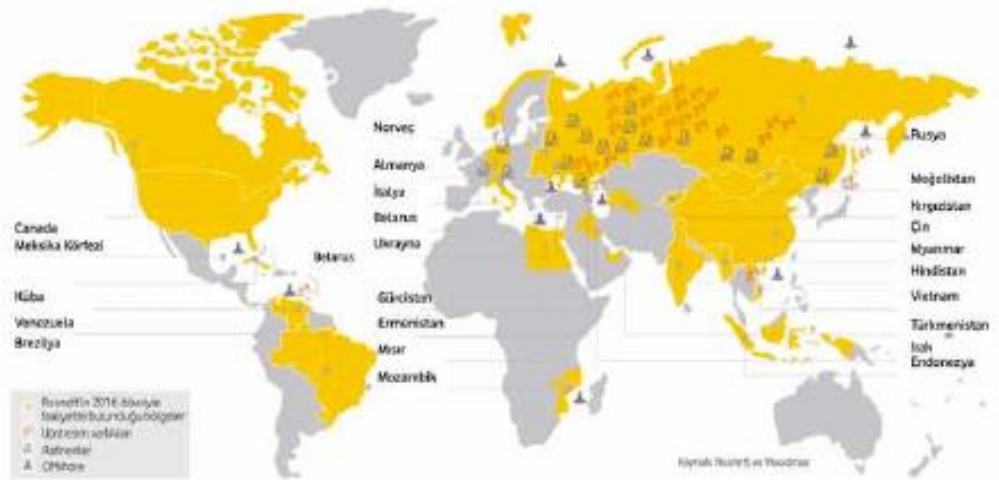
Norveç

Almanya

İtalya

Belarus

Ukrayna

Canada

Meksika Körfezi

Belarus

Küba

Venezuela

Brezilya

Gürcistan

Ermenistan

Mısır

Mozambik

Rusya

Moğolistan

Kırgızistan

Çin

Myanmar

Hindistan

Vietnam

Türkmenistan

Irak

Endonezya

Rosneft'in 2016 itibariyle faaliyette bulunduğu bölgeler

Upstream varlıklar

Rafineriler

Offshore

Kaynak: Rosneft ve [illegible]